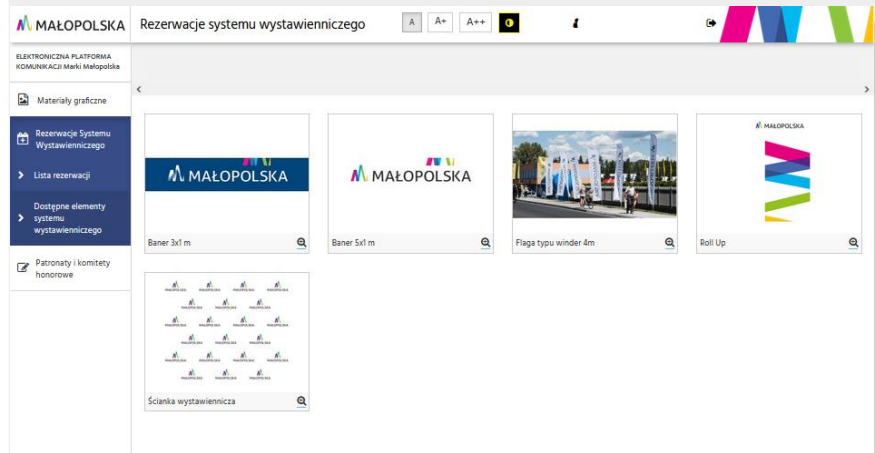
MAŁOPOLSKA

Rezerwacje systemu wystawienniczego

A A+ A++

ELEKTRONICZNA PLATFORMA KOMUNIKACJI Marki Małopolska

Materiały graficzne

Rezerwacje Systemu Wystawienniczego

Lista rezerwacji

Dostępne elementy systemu wystawienniczego

Patronaty i komitety honorowe

MAŁOPOLSKA

Baner 3x1 m

MAŁOPOLSKA

Baner 5x1 m

Flaga typu winder 4m

MAŁOPOLSKA

Roll Up

Ścianka wystawiennicza